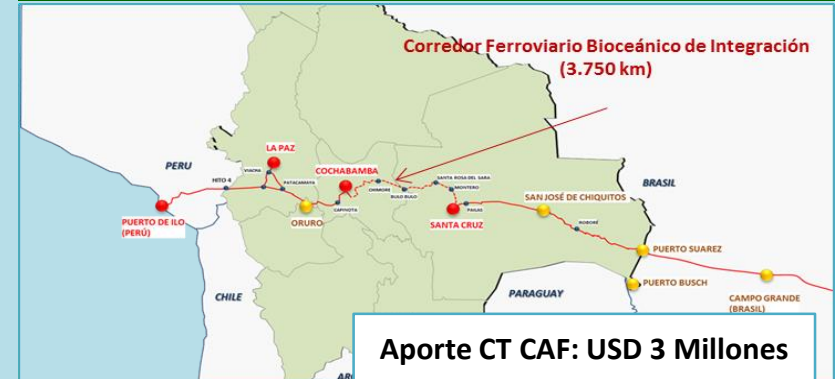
Corredor Ferroviario Bioceánico de Integración
(3.750 km)

PERU

LA PAZ

COCHABAMBA

BRASIL

VIACHA

PATACAMAYA

HITO 4

CHIMORE

BULO BULO

SANTA ROSA DEL SARA

MONTERO

PAILAS

SAN JOSÉ DE CHIQUITOS

ROBORÉ

PUERTO DE ILO
(PERÚ)

ORURO

CAPINOTA

SANTA CRUZ

PUERTO SUAREZ

PUERTO BUSCH

CHILE

PARAGUAY

CAMPO GRANDE
(BRASIL)

ARG

Aporte CT CAF: USD 3 Millones